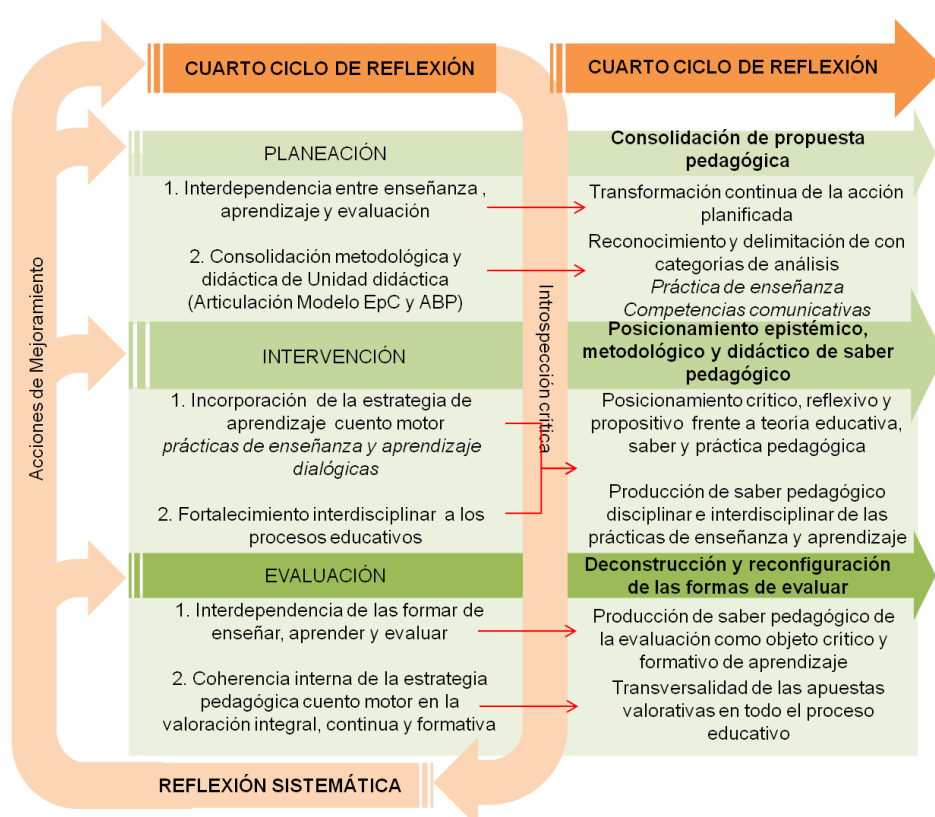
CUARTO CICLO DE REFLEXIÓN

CUARTO CICLO DE REFLEXIÓN

Acciones de Mejoramiento

PLANEACIÓN

1. Interdependencia entre enseñanza , aprendizaje y evaluación

2. Consolidación metodológica y didáctica de Unidad didáctica (Articulación Modelo EpC y ABP)

Consolidación de propuesta pedagógica

Transformación continua de la acción planificada

Reconocimiento y delimitación de con categorías de análisis
*Práctica de enseñanza*
*Competencias comunicativas*

Introspección crítica

INTERVENCIÓN

1. Incorporación de la estrategia de aprendizaje cuento motor
*prácticas de enseñanza y aprendizaje dialógicas*

2. Fortalecimiento interdisciplinar a los procesos educativos

Posicionamiento epistémico, metodológico y didáctico de saber pedagógico

Posicionamiento crítico, reflexivo y propositivo frente a teoria educativa, saber y práctica pedagógica

Producción de saber pedagógico disciplinar e interdisciplinar de las prácticas de enseñanza y aprendizaje

EVALUACIÓN

1. Interdependencia de las formar de enseñar, aprender y evaluar

2. Coherencia interna de la estrategia pedagógica cuento motor en la valoración integral, continua y formativa

Deconstrucción y reconfiguración de las formas de evaluar

Producción de saber pedagógico de la evaluación como objeto crítico y formativo de aprendizaje

Transversalidad de las apuestas valorativas en todo el proceso educativo

REFLEXIÓN SISTEMÁTICA